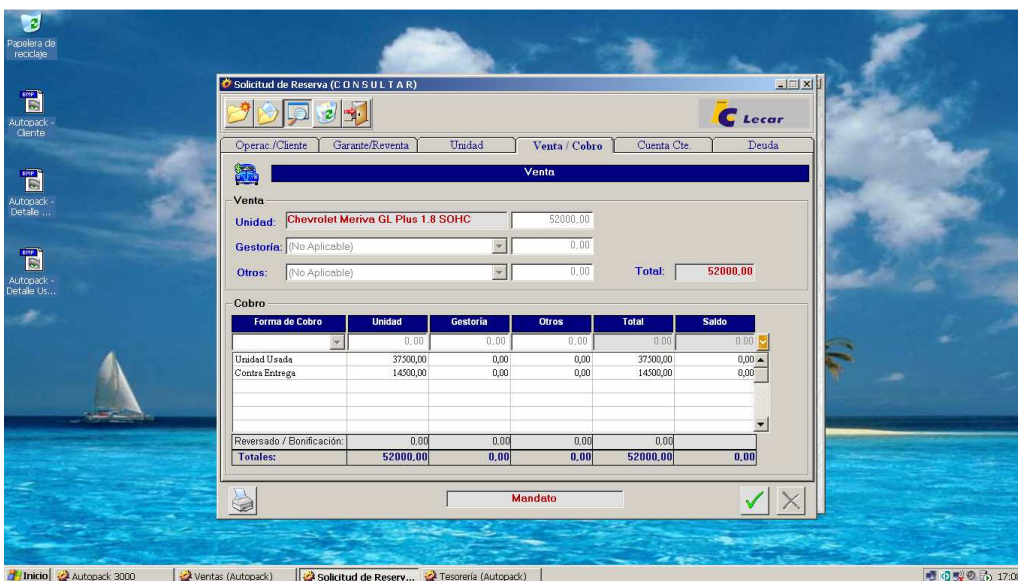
Papelera de reciclaje

Autopack - Cliente

Autopack - Detalle ...

Autopack - Detalle Us...

Solicitud de Reserva (C O N S U L T A R)

Lecar

| Operac./Cliente | Garante/Reventa | Unidad | Venta / Cobro | Cuenta Cte. | Deuda |
|---|---|---|---|---|---|

Venta

Venta

Unidad: Chevrolet Meriva GL Plus 1.8 SOHC 52000,00

Gestoría: (No Aplicable) 0,00

Otros: (No Aplicable) 0,00 Total: 52000,00

Cobro

| Forma de Cobro | Unidad | Gestoría | Otros | Total | Saldo |
|---|---|---|---|---|---|
| | 0,00 | 0,00 | 0,00 | 0,00 | 0,00 |
| Unidad Usada | 37500,00 | 0,00 | 0,00 | 37500,00 | 0,00 |
| Contra Entrega | 14500,00 | 0,00 | 0,00 | 14500,00 | 0,00 |
| Reversado / Bonificación: | 0,00 | 0,00 | 0,00 | 0,00 | |
| Totales: | 52000,00 | 0,00 | 0,00 | 52000,00 | 0,00 |

Mandato

Inicio | Autopack 3000 | Ventas (Autopack) | Solicitud de Reserv... | Tesorería (Autopack) | 17:0